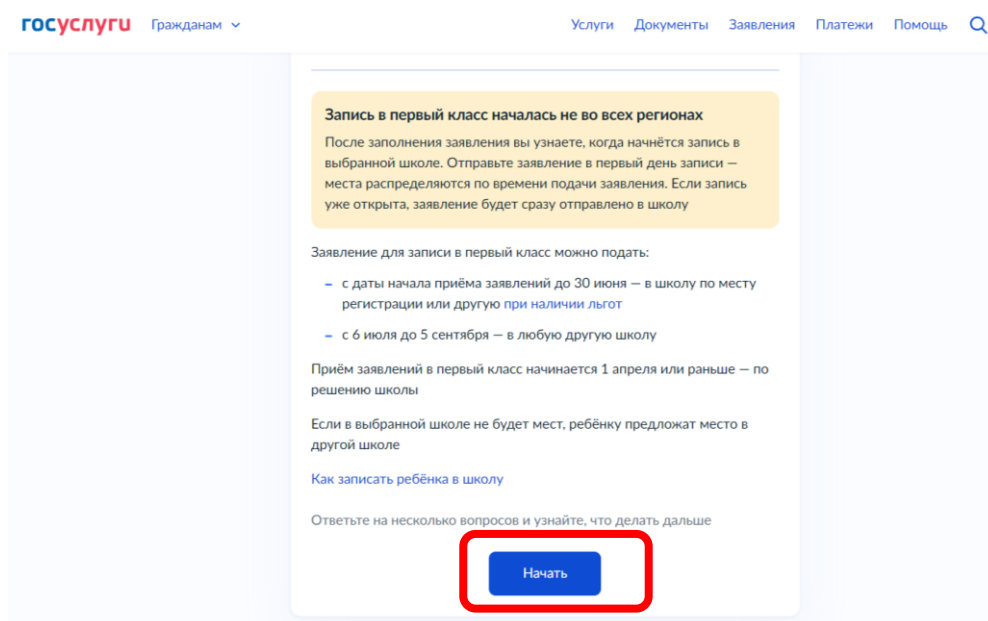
госуслуги Гражданам

Услуги Документы Заявления Платежи Помощь

Запись в первый класс началась не во всех регионах

После заполнения заявления вы узнаете, когда начнётся запись в выбранной школе. Отправьте заявление в первый день записи — места распределяются по времени подачи заявления. Если запись уже открыта, заявление будет сразу отправлено в школу

Заявление для записи в первый класс можно подать:

– с даты начала приёма заявлений до 30 июня — в школу по месту регистрации или другую при наличии льгот

– с 6 июля до 5 сентября — в любую другую школу

Приём заявлений в первый класс начинается 1 апреля или раньше — по решению школы

Если в выбранной школе не будет мест, ребёнку предложат место в другой школе

Как записать ребёнка в школу

Ответьте на несколько вопросов и узнайте, что делать дальше

Начать